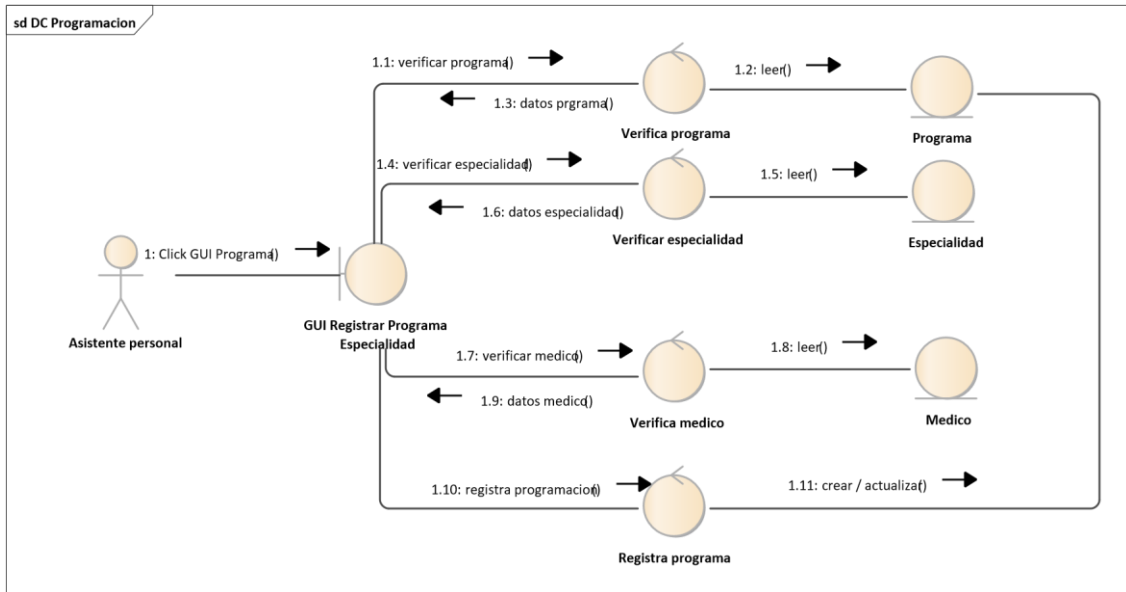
sd DC Programacion

1.1: verificar programa()

1.2: leer()

1.3: datos prgrama()

Verifica programa

Programa

1.4: verificar especialidad()

1.5: leer()

1.6: datos especialidad()

Verificar especialidad

Especialidad

1: Click GUI Programa()

Asistente personal

GUI Registrar Programa Especialidad

1.7: verificar medico()

1.8: leer()

1.9: datos medico()

Verifica medico

Medico

1.10: registra programacion()

1.11: crear / actualizar()

Registra programa